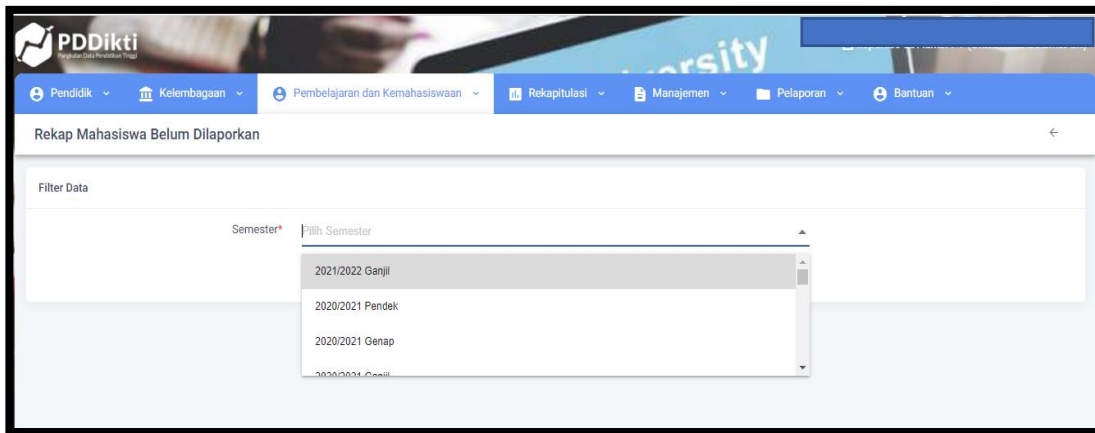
PDDikti
Pangkalan Data Pendidikan Tinggi

ersity

Pendidik Kelembagaan Pembelajaran dan Kemahasiswaan Rekapitulasi Manajemen Pelaporan Bantuan

Rekap Mahasiswa Belum Dilaporkan

Filter Data

Semester* Pilih Semester

2021/2022 Ganjil
2020/2021 Pendek
2020/2021 Genap
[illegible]